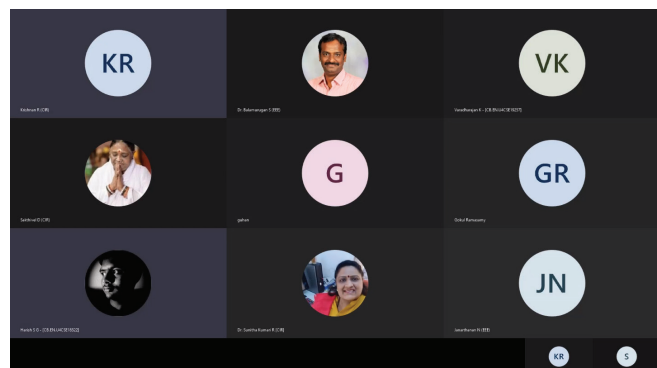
KR

Krishnan R (CIR)

Dr. Balamurugan S (EEE)

VK

Vandhanan K - [CB.EN.U4CSE19237]

Sakthivel D (CIR)

G

gohan

GR

Gokul Ramasamy

Harish S D - [CB.EN.U4CSE19322]

Dr. Sunitha Kumari R (CIR)

JN

Janarthanan N (EEE)

KR

S